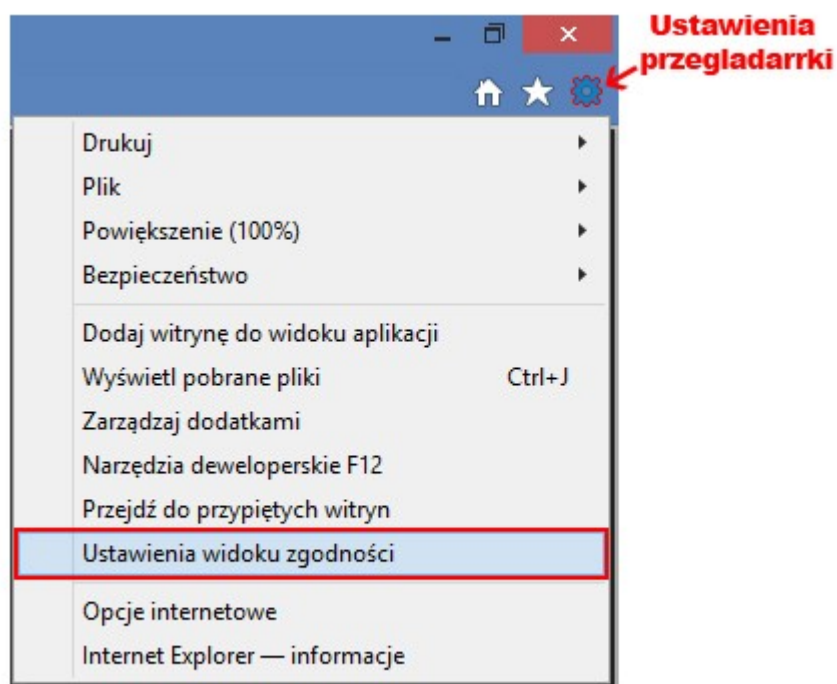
Ustawienia przegladarrki

Drukuj
Plik
Powiększenie (100%)
Bezpieczeństwo

Dodaj witrynę do widoku aplikacji
Wyświetl pobrane pliki Ctrl+J
Zarządzaj dodatkami
Narzędzia deweloperskie F12
Przejdź do przypiętych witryn
Ustawienia widoku zgodności

Opcje internetowe
Internet Explorer — informacje